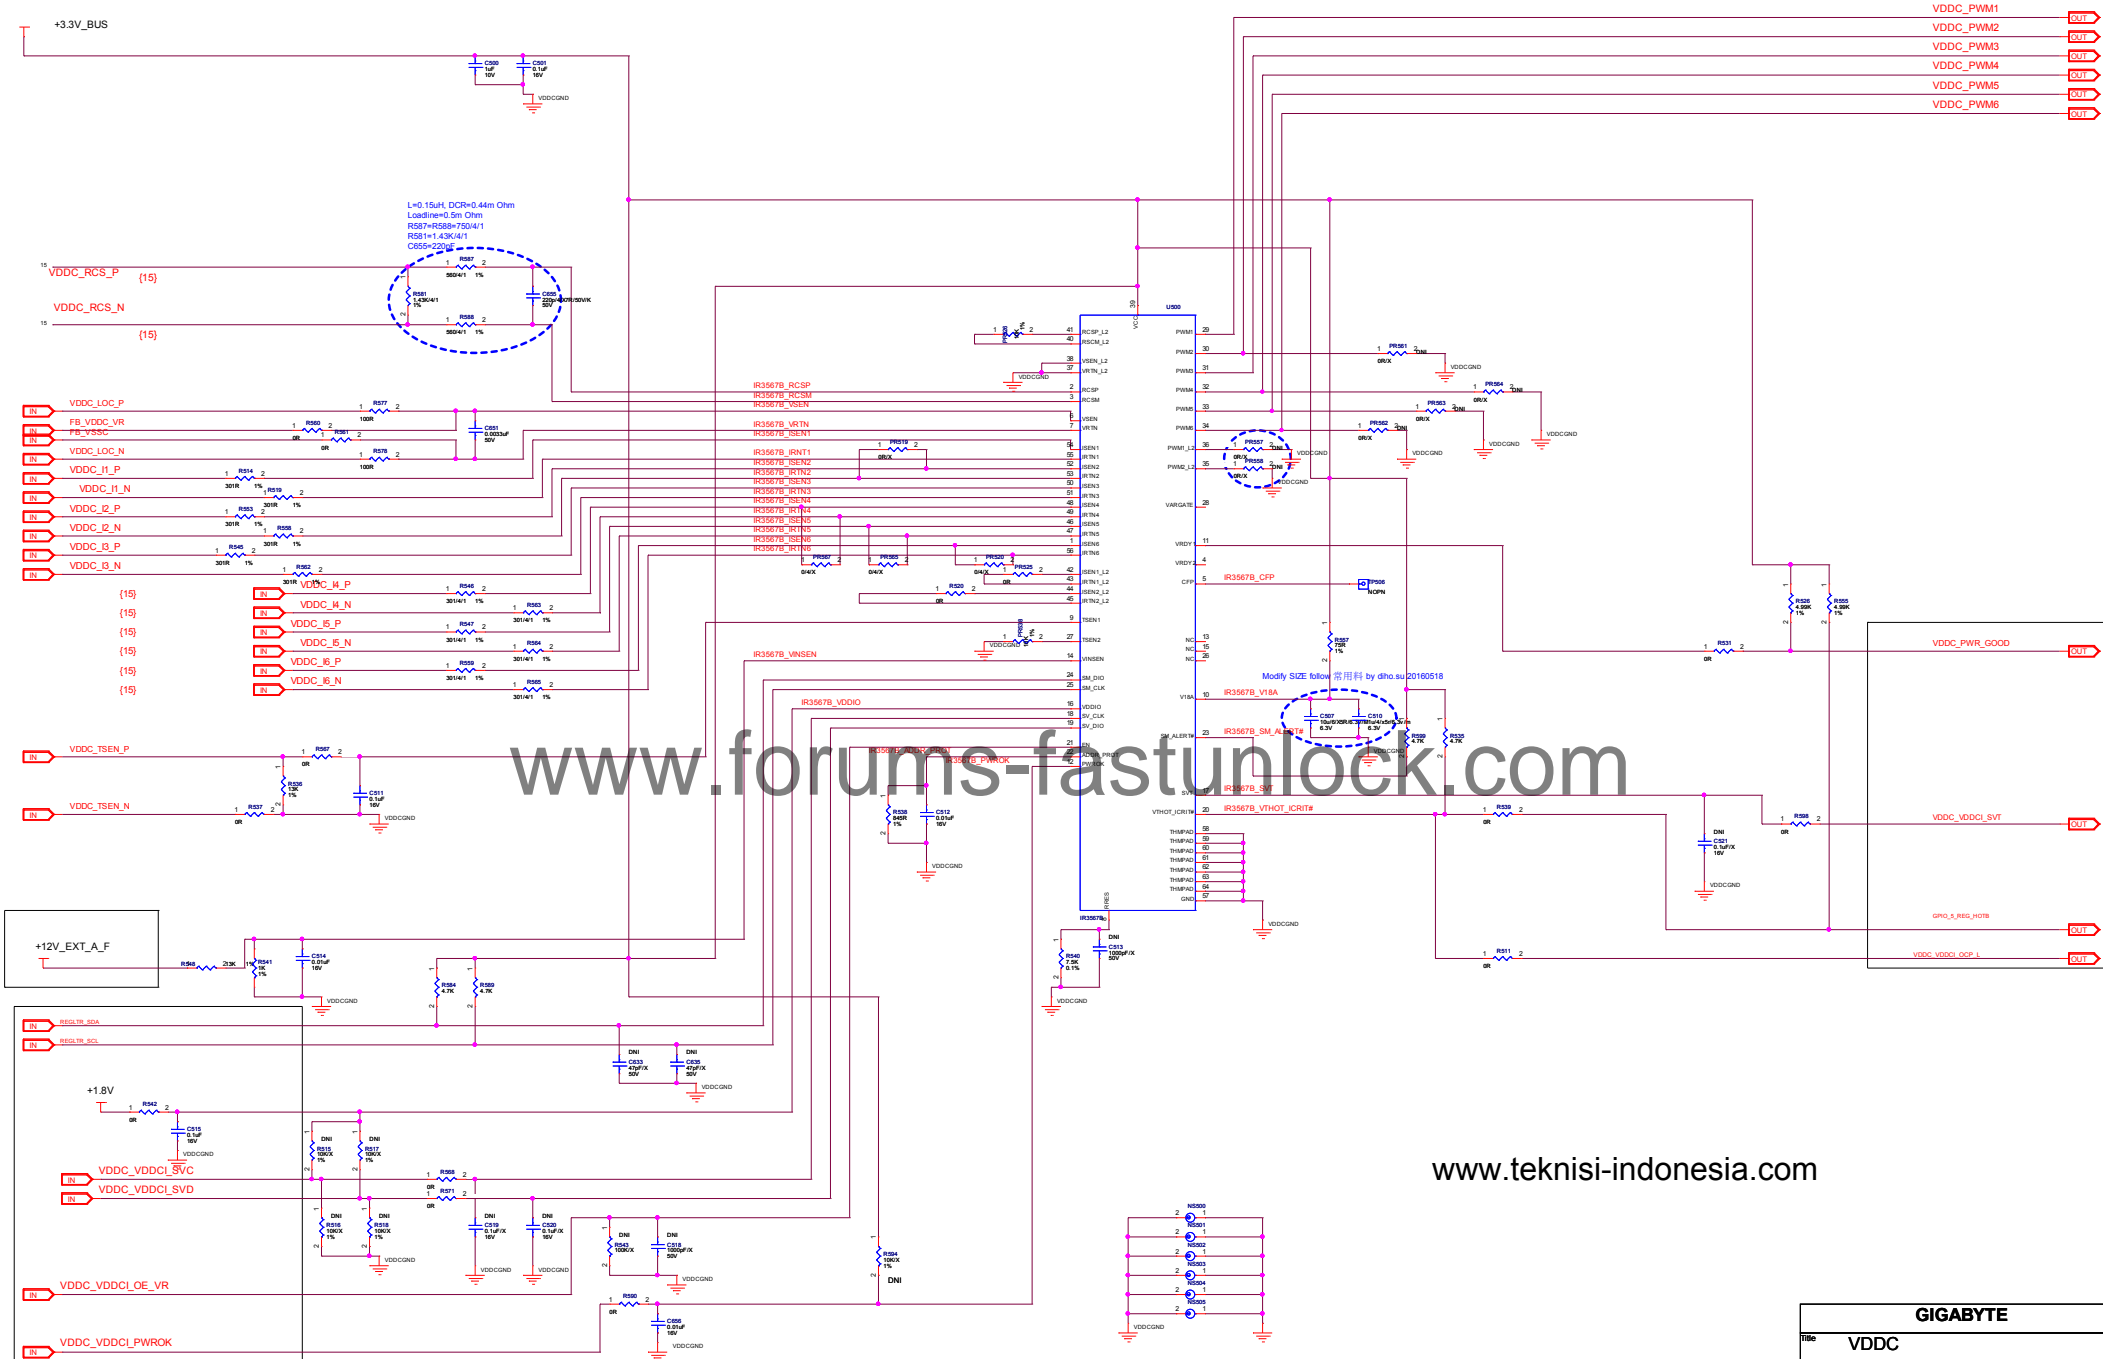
+3.3V_BUS

C500 1uF 10V
C501 0.1uF 16V
VDDCGND

VDDC_PWM1 OUT
VDDC_PWM2 OUT
VDDC_PWM3 OUT
VDDC_PWM4 OUT
VDDC_PWM5 OUT
VDDC_PWM6 OUT

L=0.15uH, DCR=0.44m Ohm
Loadline=0.5m Ohm
R587=R588=750/4/1
R581=1.43K/4/1
C655=220nF

VDDC_RCS_P {15}
VDDC_RCS_N {15}

R587 560/4/1 1%
R581 1.43K/4/1 1%
C655 220n/4/X7R/50V/K 50V
R588 560/4/1 1%

U500

IR3567B_RCSP
IR3567B_RCSM
IR3567B_VSEN
IR3567B_VRTN
IR3567B_ISEN1
IR3567B_IRNT1
IR3567B_ISEN2
IR3567B_IRTN2
IR3567B_ISEN3
IR3567B_IRTN3
IR3567B_IRTN4
IR3567B_ISEN4
IR3567B_ISEN5
IR3567B_IRTN5
IR3567B_ISEN6
IR3567B_IRTN6

IN VDDC_LOC_P
IN FB_VDDC_VR
IN FB_VSSC
IN VDDC_LOC_N
IN VDDC_I1_P
IN VDDC_I1_N
IN VDDC_I2_P
IN VDDC_I2_N
IN VDDC_I3_P
IN VDDC_I3_N

R577 100R
R560 0R
R561 0R
R578 100R
C651 0.0033uF 50V
R514 301R 1%
R519 301R 1%
R553 301R 1%
R558 301R 1%
R545 301R 1%
R562 301R 1%

{15} IN VDDC_I4_P
{15} IN VDDC_I4_N
{15} IN VDDC_I5_P
{15} IN VDDC_I5_N
{15} IN VDDC_I6_P
{15} IN VDDC_I6_N

R546 301/4/1 1%
R563 301/4/1 1%
R547 301/4/1 1%
R564 301/4/1 1%
R559 301/4/1 1%
R565 301/4/1 1%

PR519 0R/X
PR567 0/4/X
PR565 0/4/X
PR520 0/4/X
PR525 0R
R520 0R

RCSP_L2 41
RCSM_L2 40
VSEN_L2 38
VRTN_L2 37
RCSP 2
RCSM 3
VSEN 6
VRTN 7
ISEN1 54
IRTN1 55
ISEN2 52
IRTN2 53
ISEN3 50
IRTN3 51
ISEN4 48
IRTN4 49
ISEN5 46
IRTN5 47
ISEN6 1
IRTN6 56
ISEN1_L2 42
IRTN1_L2 43
ISEN2_L2 44
IRTN2_L2 45
TSEN1 9
TSEN2 27
VINSEN 14
SM_DIO 24
SM_CLK 25
VDDIO 16
SV_CLK 18
SV_DIO 19
EN 21
ADDR_PROT 22
PWROK 12
VCC 39

PWM1 29
PWM2 30
PWM3 31
PWM4 32
PWM5 33
PWM6 34
PWM1_L2 36
PWM2_L2 35
VARGATE 28
VRDY1 11
VRDY2 4
CFP 5
NC 13
NC 15
NC 26
V18A 10
SM_ALERT# 23
SVD 17
VTHOT_ICRIT# 20
THMPAD 58
THMPAD 59
THMPAD 60
THMPAD 61
THMPAD 62
THMPAD 63
THMPAD 64
GND 57
RRES
IR3567B

PR561 0R/X DNI
PR564 0R/X DNI
PR563 0R/X DNI
PR562 0R/X DNI
PR557 0R/X DNI
PR558 0R/X DNI
VDDCGND

IR3567B_CFP
TP506 NOPN
R557 75R 1%
IR3567B_VINSEN
Modify SIZE follow 常用料 by diho.su 20160518
IR3567B_V18A
C507 10uF/6/X5R/6.3V/M 6.3V
C510 1uF/4/X5R/6.3V/M 6.3V
IR3567B_SM_ALERT#
R599 4.7K
R535 4.7K
IR3567B_SVT
IR3567B_VTHOT_ICRIT#
IR3567B_VDDIO
IR3567B_ADDR_PROT
IR3567B_PWROK

R526 4.99K 1%
R555 4.99K 1%
R531 0R
VDDC_PWR_GOOD OUT
R539 0R
R598 0R
VDDC_VDDCI_SVT OUT
C521 DNI 0.1uF/X 16V
GPIO_5_REG_HOTB OUT
R511 0R
VDDC_VDDCI_OCP_L OUT

IN VDDC_TSEN_P
IN VDDC_TSEN_N
R567 0R
R536 13K 1%
C511 0.1uF 16V
R537 0R

R538 845R 1%
C512 0.01uF 16V
R540 7.5K 0.1%
C513 DNI 1000pF/X 50V

+12V_EXT_A_F
R548 2.3K
R541 1K 1%
C514 0.01uF 16V

IN REGLTR_SDA
IN REGLTR_SCL
R584 4.7K
R589 4.7K
C633 DNI 47pF/X 50V
C635 DNI 47pF/X 50V

+1.8V
R542 0R
C515 0.1uF 16V
R515 DNI 10K/X 1%
R517 DNI 10K/X 1%
IN VDDC_VDDCI_SVC
IN VDDC_VDDCI_SVD
R568 0R
R571 0R
R516 DNI 10K/X 1%
R518 DNI 10K/X 1%
C519 DNI 0.1uF/X 16V
C520 DNI 0.1uF/X 16V
R543 DNI 100K/X
C518 DNI 1000pF/X 50V
R594 10K/X 1% DNI
IN VDDC_VDDCI_OE_VR
IN VDDC_VDDCI_PWROK
R590 0R
C656 0.01uF 16V

NS500
NS501
NS502
NS503
NS504
NS505

www.forums-fastunlock.com
www.teknisi-indonesia.com

GIGABYTE
Title VDDC